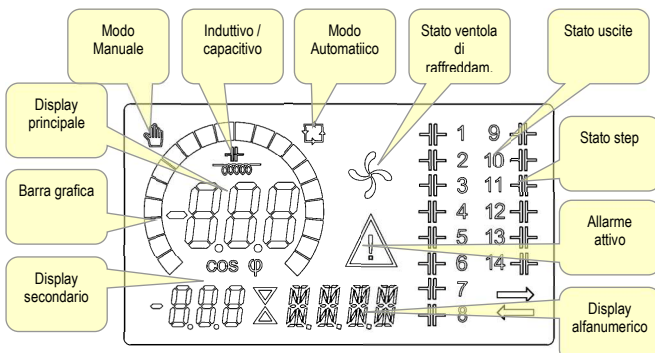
Modo Manuale

Induttivo / capacitivo

Modo Automatiico

Stato ventola di raffreddam.

Stato uscite

Display principale

Stato step

Barra grafica

Allarme attivo

Display secondario

Display alfanumerico

cos φ

1 2 3 4 5 6 7 8 9 10 11 12 13 14